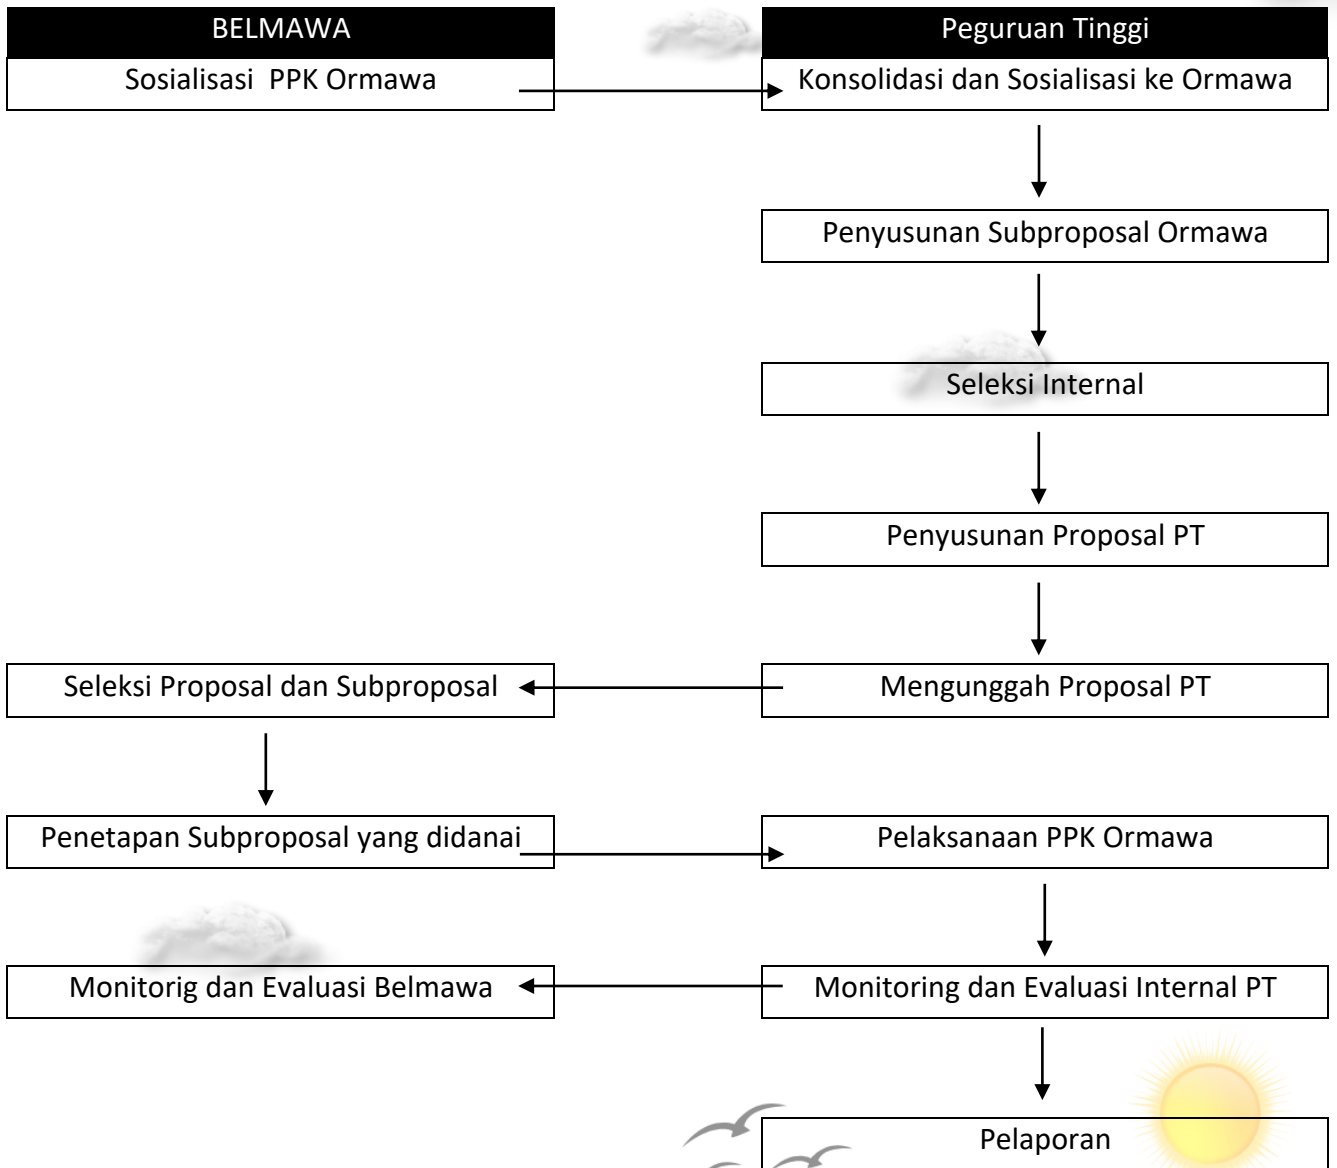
BELMAWA

Sosialisasi PPK Ormawa

Peguruan Tinggi

Konsolidasi dan Sosialisasi ke Ormawa

Penyusunan Subproposal Ormawa

Seleksi Internal

Penyusunan Proposal PT

Mengunggah Proposal PT

Seleksi Proposal dan Subproposal

Penetapan Subproposal yang didanai

Pelaksanaan PPK Ormawa

Monitoring dan Evaluasi Internal PT

Monitorig dan Evaluasi Belmawa

Pelaporan